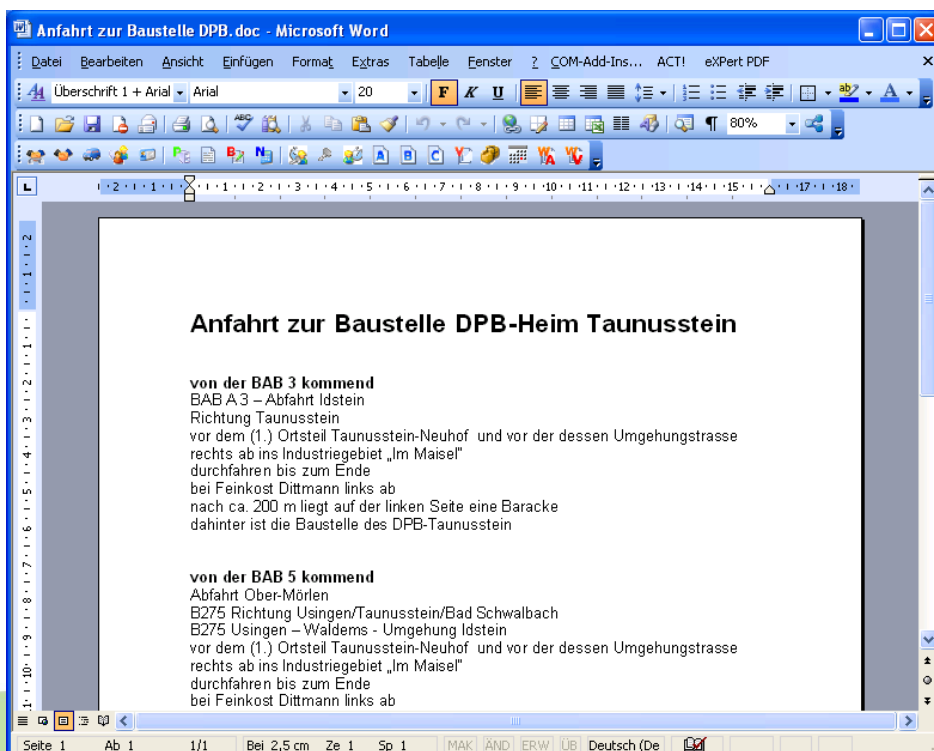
Anfahrt zur Baustelle DPB.doc - Microsoft Word

Datei Bearbeiten Ansicht Einfügen Format Extras Tabelle Fenster ? COM-Add-Ins... ACT! eXPert PDF

Überschrift 1 + Arial Arial 20 F K U 80%

Anfahrt zur Baustelle DPB-Heim Taunusstein

**von der BAB 3 kommend**
BAB A 3 – Abfahrt Idstein
Richtung Taunusstein
vor dem (1.) Ortsteil Taunusstein-Neuhof und vor der dessen Umgehungstrasse
rechts ab ins Industriegebiet „Im Maisel"
durchfahren bis zum Ende
bei Feinkost Dittmann links ab
nach ca. 200 m liegt auf der linken Seite eine Baracke
dahinter ist die Baustelle des DPB-Taunusstein

**von der BAB 5 kommend**
Abfahrt Ober-Mörlen
B275 Richtung Usingen/Taunusstein/Bad Schwalbach
B275 Usingen – Waldems - Umgehung Idstein
vor dem (1.) Ortsteil Taunusstein-Neuhof und vor der dessen Umgehungstrasse
rechts ab ins Industriegebiet „Im Maisel"
durchfahren bis zum Ende
bei Feinkost Dittmann links ab

Seite 1 Ab 1 1/1 Bei 2,5 cm Ze 1 Sp 1 MAK ÄND ERW ÜB Deutsch (De